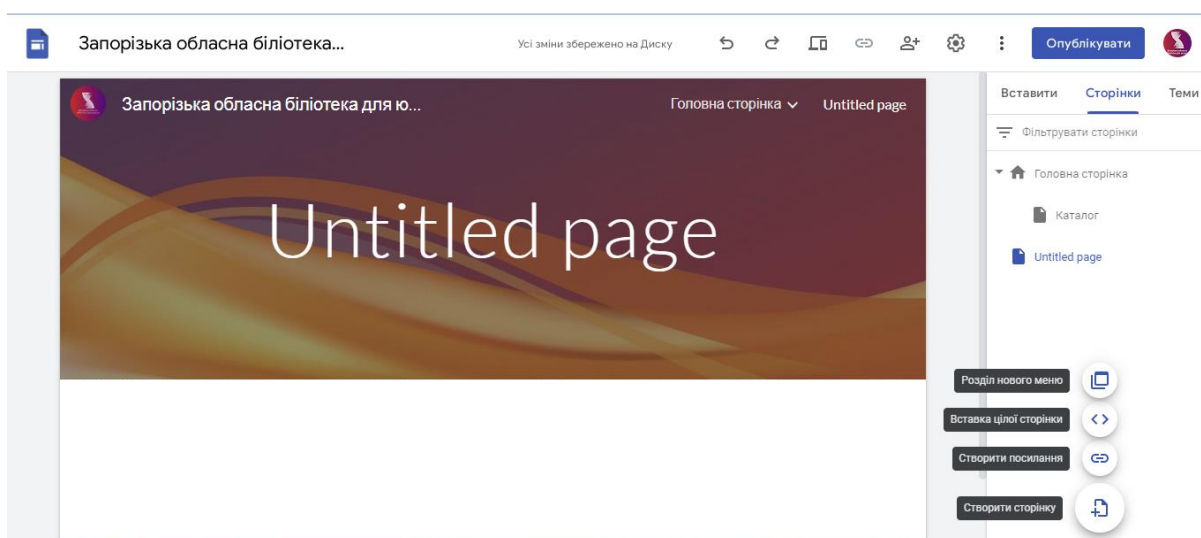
Запорізька обласна біліотека...

Усі зміни збережено на Диску

Опублікувати

Запорізька обласна біліотека для ю...

Головна сторінка

Untitled page

Untitled page

Вставити

Сторінки

Теми

Фільтрувати сторінки

Головна сторінка

Каталог

Untitled page

Розділ нового меню

Вставка цілої сторінки

Створити посилання

Створити сторінку